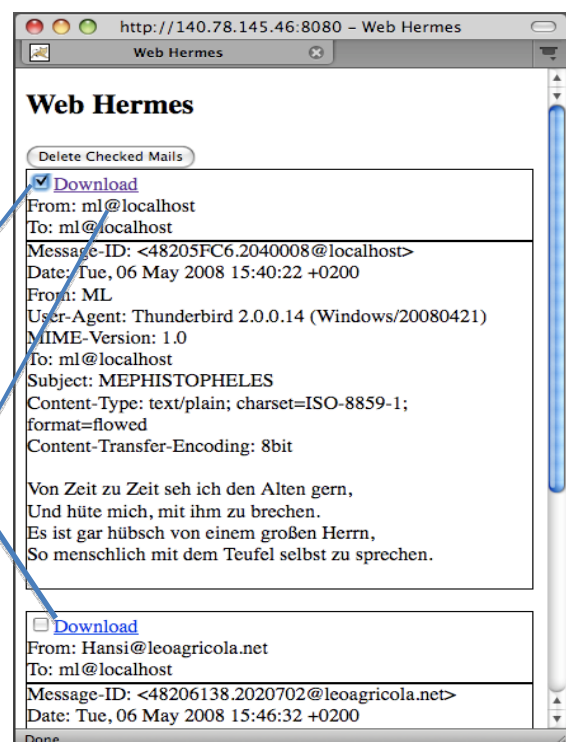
http://140.78.145.46:8080 – Web Hermes

Web Hermes

Web Hermes

Delete Checked Mails

Download
From: ml@localhost
To: ml@localhost

Message-ID: <48205FC6.2040008@localhost>
Date: Tue, 06 May 2008 15:40:22 +0200
From: ML
User-Agent: Thunderbird 2.0.0.14 (Windows/20080421)
MIME-Version: 1.0
To: ml@localhost
Subject: MEPHISTOPHELES
Content-Type: text/plain; charset=ISO-8859-1; format=flowed
Content-Transfer-Encoding: 8bit

Von Zeit zu Zeit seh ich den Alten gern,
Und hüte mich, mit ihm zu brechen.
Es ist gar hübsch von einem großen Herrn,
So menschlich mit dem Teufel selbst zu sprechen.

Download
From: Hansi@leoagricola.net
To: ml@localhost

Message-ID: <48206138.2020702@leoagricola.net>
Date: Tue, 06 May 2008 15:46:32 +0200

Done